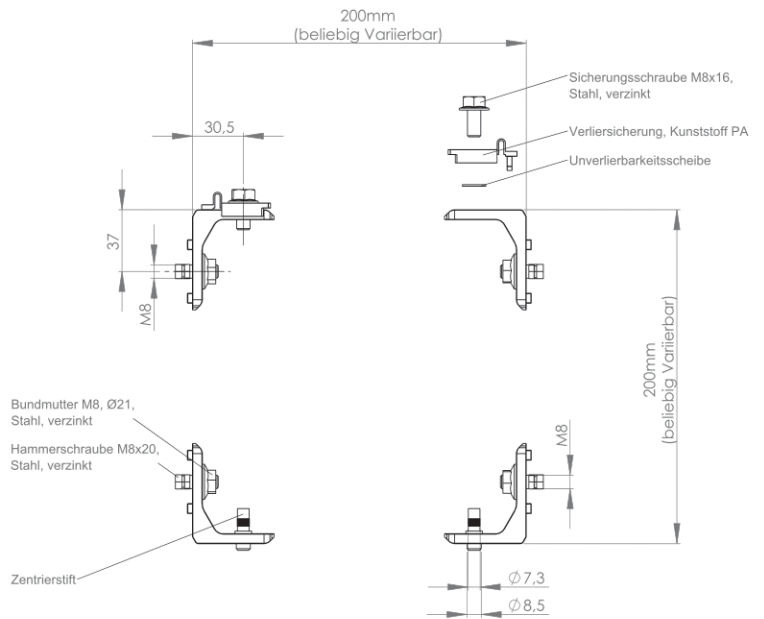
200mm
(beliebig Variierbar)

Sicherungsschraube M8x16, Stahl, verzinkt

Verliersicherung, Kunststoff PA

Unverlierbarkeitsscheibe

30,5

37

M8

200mm
(beliebig Variierbar)

Bundmutter M8, Ø21, Stahl, verzinkt

Hammerschraube M8x20, Stahl, verzinkt

M8

Zentrierstift

Ø7,3

Ø8,5